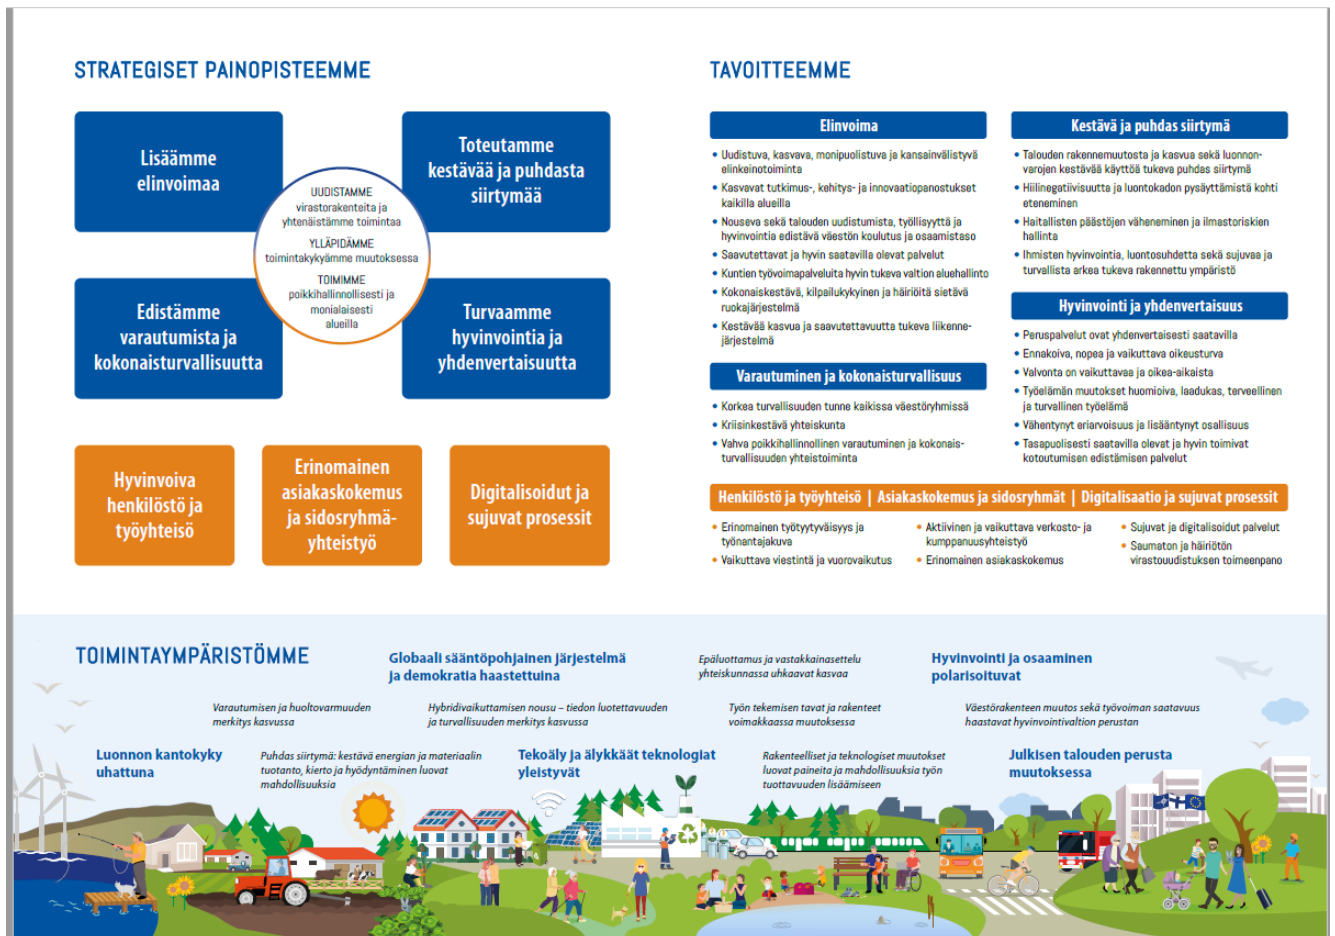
STRATEGISET PAINOPISTEEMME

Lisäämme elinvoimaa

Toteutamme kestävää ja puhdasta siirtymää

UUDISTAMME virastorakenteita ja yhtenäistämme toimintaa

YLLÄPIDÄMME toimintakykyämme muutoksessa

TOIMIMME poikkihallinnollisesti ja monialaisesti alueilla

Edistämme varautumista ja kokonaisturvallisuutta

Turvaamme hyvinvointia ja yhdenvertaisuutta

Hyvinvoiva henkilöstö ja työyhteisö

Erinomainen asiakaskokemus ja sidosryhmäyhteistyö

Digitalisoidut ja sujuvat prosessit

TAVOITTEEMME

Elinvoima

• Uudistuva, kasvava, monipuolistuva ja kansainvälistyvä elinkeinotoiminta
• Kasvavat tutkimus-, kehitys- ja innovaatiopanostukset kaikilla alueilla
• Nouseva sekä talouden uudistumista, työllisyyttä ja hyvinvointia edistävä väestön koulutus ja osaamistaso
• Saavutettavat ja hyvin saatavilla olevat palvelut
• Kuntien työvoimapalveluita hyvin tukeva valtion aluehallinto
• Kokonaiskestävä, kilpailukykyinen ja häiriöitä sietävä ruokajärjestelmä
• Kestävää kasvua ja saavutettavuutta tukeva liikennejärjestelmä

Kestävä ja puhdas siirtymä

• Talouden rakennemuutosta ja kasvua sekä luonnonvarojen kestävää käyttöä tukeva puhdas siirtymä
• Hiilineutraalisuutta ja luontokadon pysäyttämistä kohti eteneminen
• Haitallisten päästöjen väheneminen ja ilmastoriskien hallinta
• Ihmisten hyvinvointia, luontosuhdetta sekä sujuvaa ja turvallista arkea tukeva rakennettu ympäristö

Hyvinvointi ja yhdenvertaisuus

• Peruspalvelut ovat yhdenvertaisesti saatavilla
• Ennakoiva, nopea ja vaikuttava oikeusturva
• Valvonta on vaikuttavaa ja oikea-aikaista
• Työelämän muutokset huomioiva, laadukas, terveellinen ja turvallinen työelämä
• Vähentynyt eriarvoisuus ja lisääntynyt osallisuus
• Tasapuolisesti saatavilla olevat ja hyvin toimivat kotoutumisen edistämisen palvelut

Varautuminen ja kokonaisturvallisuus

• Korkea turvallisuuden tunne kaikissa väestöryhmissä
• Kriisinkestävä yhteiskunta
• Vahva poikkihallinnollinen varautuminen ja kokonaisturvallisuuden yhteistoiminta

Henkilöstö ja työyhteisö | Asiakaskokemus ja sidosryhmät | Digitalisaatio ja sujuvat prosessit

• Erinomainen työtyytyväisyys ja työnantajakuva
• Vaikuttava viestintä ja vuorovaikutus

• Aktiivinen ja vaikuttava verkosto- ja kumppanuusyhteistyö
• Erinomainen asiakaskokemus

• Sujuvat ja digitalisoidut palvelut
• Saumaton ja häiriötön virastouudistuksen toimeenpano

TOIMINTAYMPÄRISTÖMME

Globaali sääntöpohjainen järjestelmä ja demokratia haastettuina

Epäluottamus ja vastakkainasettelu yhteiskunnassa uhkaavat kasvaa

Hyvinvointi ja osaaminen polarisoituvat

Varautumisen ja huoltovarmuuden merkitys kasvussa

Hybridivaikuttamisen nousu – tiedon luotettavuuden ja turvallisuuden merkitys kasvussa

Työn tekemisen tavat ja rakenteet voimakkaassa muutoksessa

Väestörakenteen muutos sekä työvoiman saatavuus haastavat hyvinvointivaltion perustan

Luonnon kantokyky uhattuna

Puhdas siirtymä: kestävä energian ja materiaalin tuotanto, kierto ja hyödyntäminen luovat mahdollisuuksia

Tekoäly ja älykkäät teknologiat yleistyvät

Rakenteelliset ja teknologiset muutokset luovat paineita ja mahdollisuuksia työn tuottavuuden lisäämiseen

Julkisen talouden perusta muutoksessa